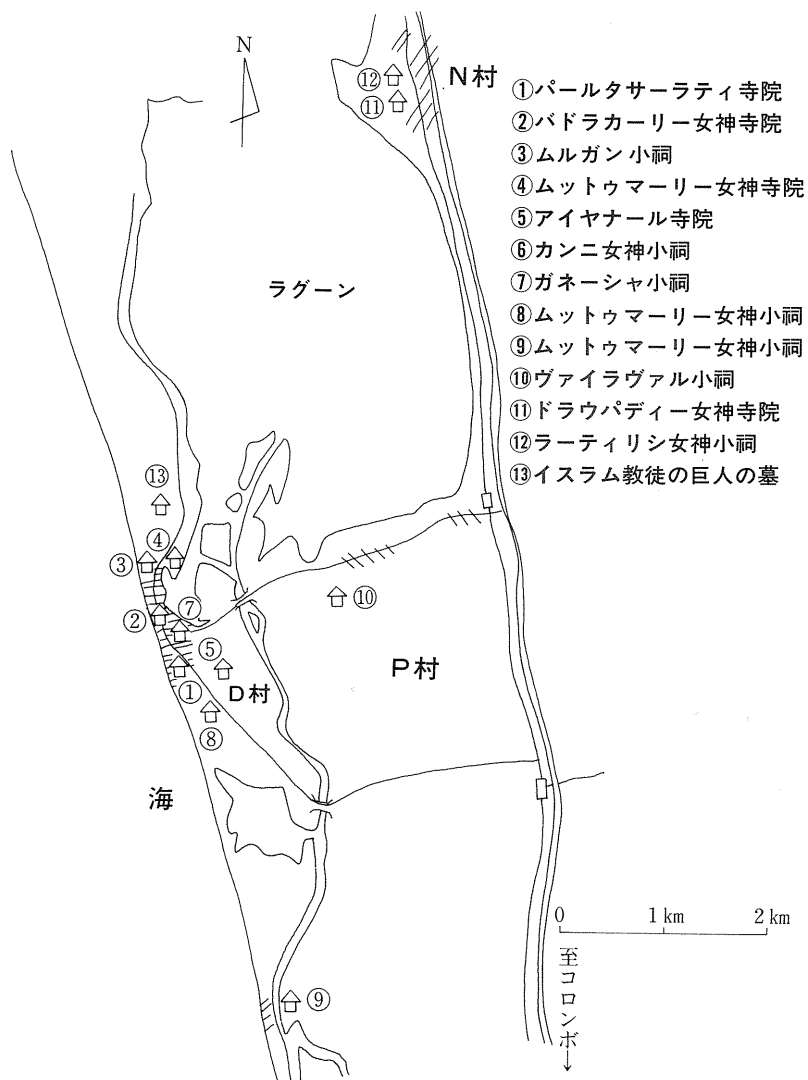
N

⑫
⑪
N村

①パールタサーラティ寺院
②バドラカーリー女神寺院
③ムルガン小祠
④ムットゥマーリー女神寺院
⑤アイヤナール寺院
⑥カンニ女神小祠
⑦ガネーシャ小祠
⑧ムットゥマーリー女神小祠
⑨ムットゥマーリー女神小祠
⑩ヴァイラヴァル小祠
⑪ドラウパディー女神寺院
⑫ラーティリシ女神小祠
⑬イスラム教徒の巨人の墓

ラグーン

⑬
④
③
⑦
⑩
②
⑤
①
D村
⑧

P村

海

0 1 km 2 km

至コロンボ

⑨